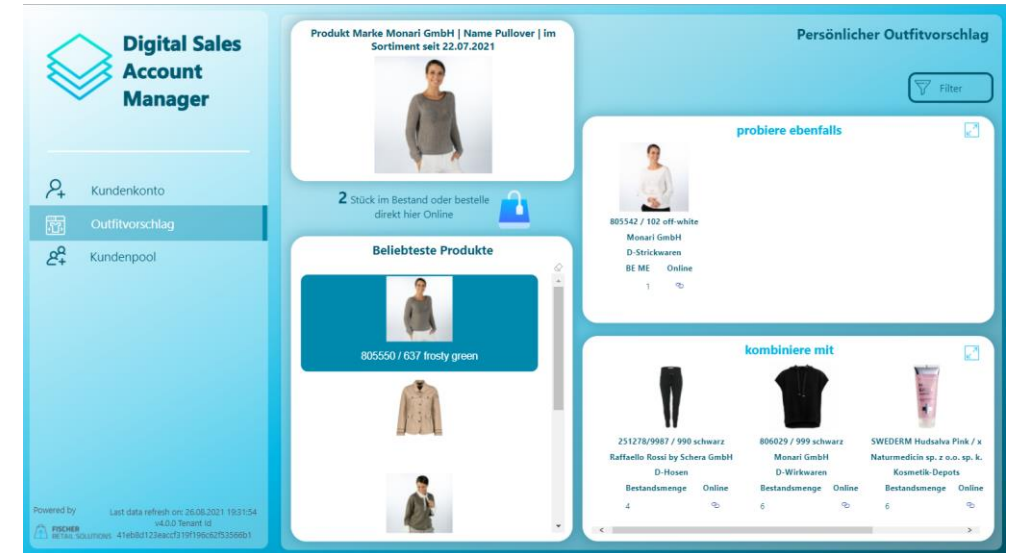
Digital Sales Account Manager

Kundenkonto

Outfitvorschlag

Kundenpool

Powered by

FISCHER RETAIL SOLUTIONS

Last data refresh on: 26.08.2021 19:31:54 v4.0.0 Tenant Id 41eb8d123eaccf219f196c62f53566b1

Produkt Marke Monari GmbH | Name Pullover | im Sortiment seit 22.07.2021

2 Stück im Bestand oder bestelle direkt hier Online

Beliebteste Produkte

805550 / 637 frosty green

Persönlicher Outfitvorschlag

Filter

probiere ebenfalls

805542 / 102 off-white
Monari GmbH
D-Strickwaren
BE ME Online
1

kombiniere mit

251278/9987 / 990 schwarz
Raffaello Rossi by Schera GmbH
D-Hosen
Bestandsmenge Online
4

806029 / 999 schwarz
Monari GmbH
D-Wirkwaren
Bestandsmenge Online
6

SWEDERM Hudsalva Pink / x
Naturmedicin sp. z o.o. sp. k.
Kosmetik-Depots
Bestandsmenge Online
6